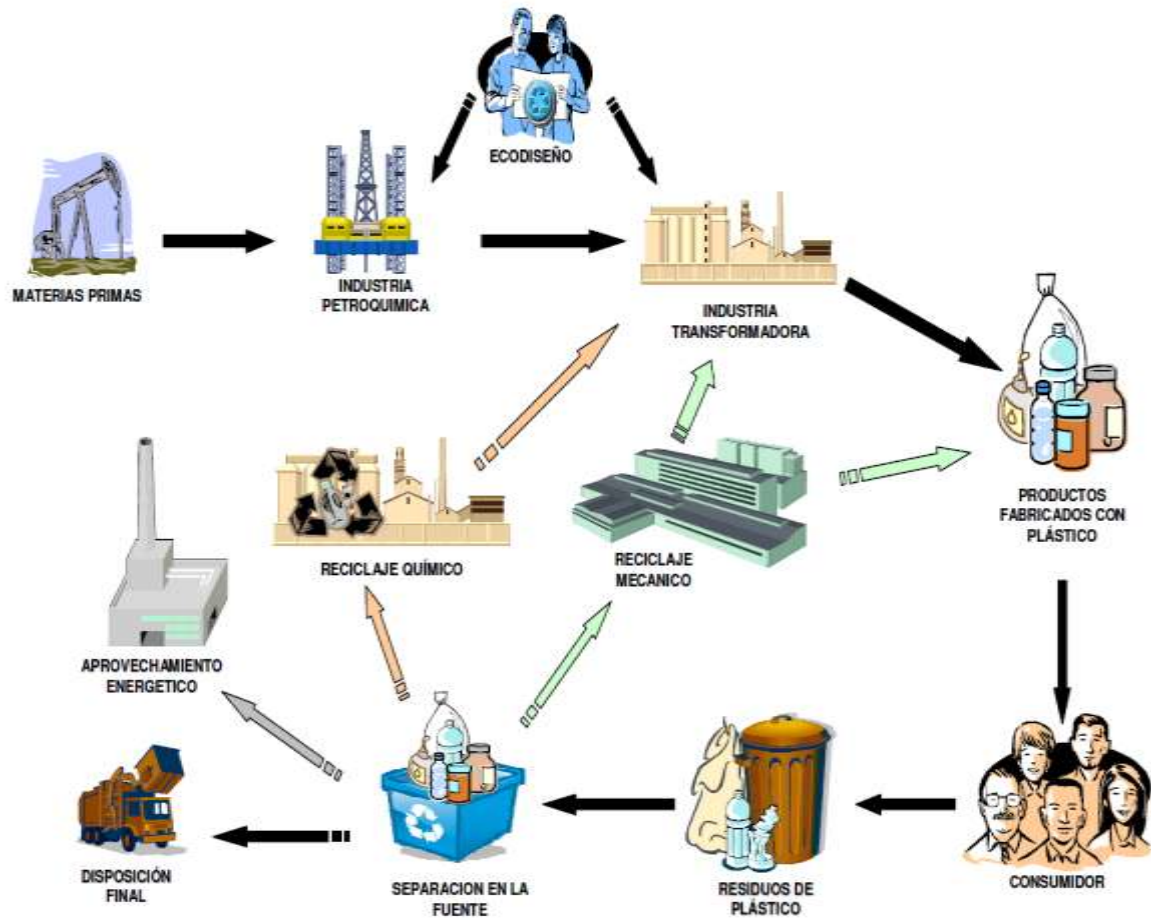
ECODISEÑO

MATERIAS PRIMAS

INDUSTRIA PETROQUIMICA

INDUSTRIA TRANSFORMADORA

PRODUCTOS FABRICADOS CON PLÁSTICO

RECICLAJE QUÍMICO

RECICLAJE MECANICO

APROVECHAMIENTO ENERGETICO

CONSUMIDOR

RESIDUOS DE PLÁSTICO

SEPARACION EN LA FUENTE

DISPOSICIÓN FINAL